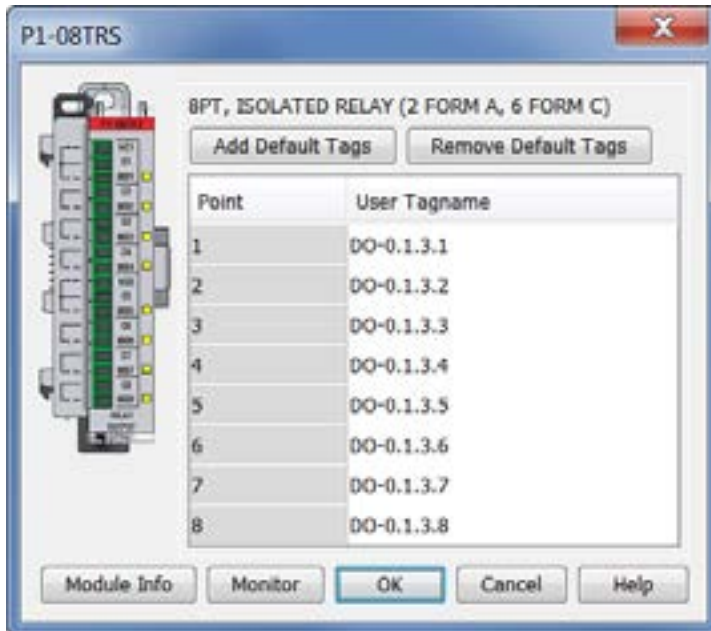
P1-08TRS

8PT, ISOLATED RELAY (2 FORM A, 6 FORM C)

Add Default Tags
Remove Default Tags

| Point | User Tagname |
|---|---|
| 1 | DO-0.1.3.1 |
| 2 | DO-0.1.3.2 |
| 3 | DO-0.1.3.3 |
| 4 | DO-0.1.3.4 |
| 5 | DO-0.1.3.5 |
| 6 | DO-0.1.3.6 |
| 7 | DO-0.1.3.7 |
| 8 | DO-0.1.3.8 |

Module Info
Monitor
OK
Cancel
Help